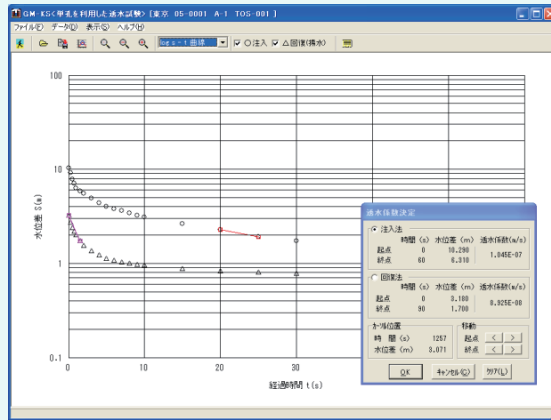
GM-KSC単孔を利用した透水試験 [東京 05-0001 A-1 TOS-001]

ファイル(F) データ(D) 表示(S) ヘルプ(H)

log s - t 曲線 ☑ ○注入 ☑ △回復(揚水)

100

10

1

0.1

水位差 s(m)

0 10 20 30

経過時間 t(s)

透水係数決定

◉ 注入法

| | 時間 (s) | 水位差 (m) | 透水係数(m/s) |
|---|---|---|---|
| 起点 | 0 | 10.290 | 1.045E-07 |
| 終点 | 60 | 0.310 | |

○ 回復法

| | 時間 (s) | 水位差 (m) | 透水係数(m/s) |
|---|---|---|---|
| 起点 | 0 | 3.180 | 8.925E-08 |
| 終点 | 90 | 1.700 | |

カーソル位置

時 間 (s) 1257

水位差 (m) 3.071

移動

起点 < >

終点 < >

OK キャンセル(C) クリア(L)